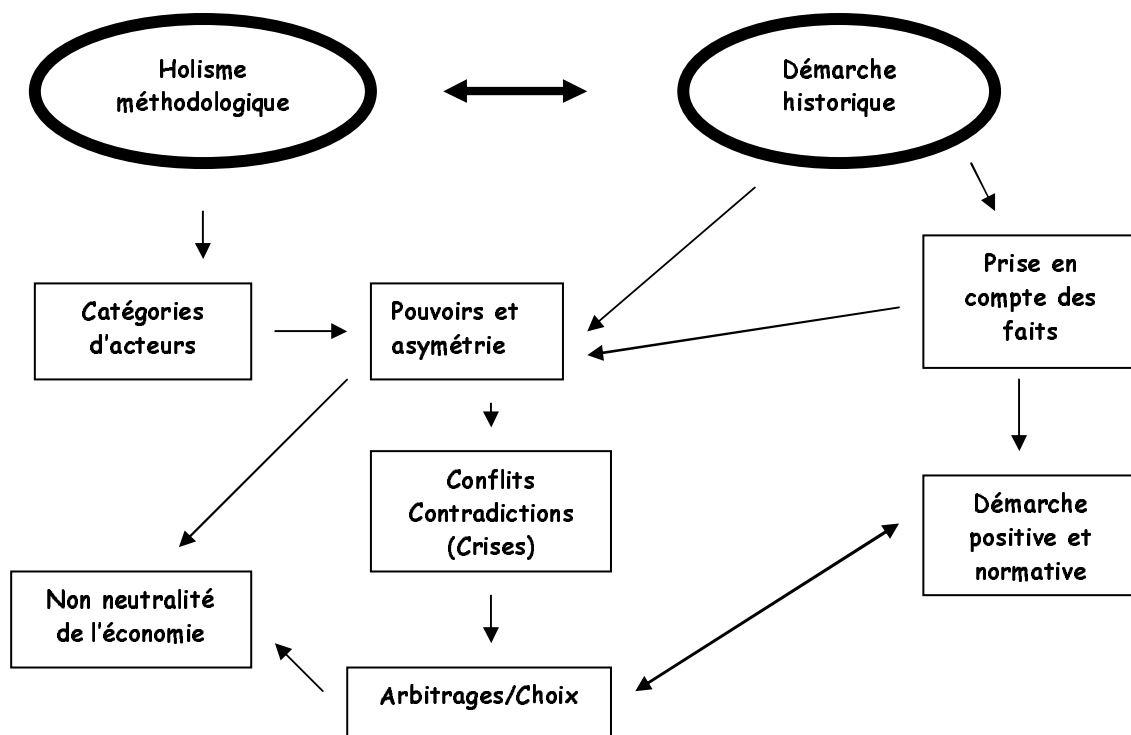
Holisme méthodologique

Démarche historique

Catégories d'acteurs

Pouvoirs et asymétrie

Prise en compte des faits

Conflits Contradictions (Crises)

Démarche positive et normative

Non neutralité de l'économie

Arbitrages/Choix